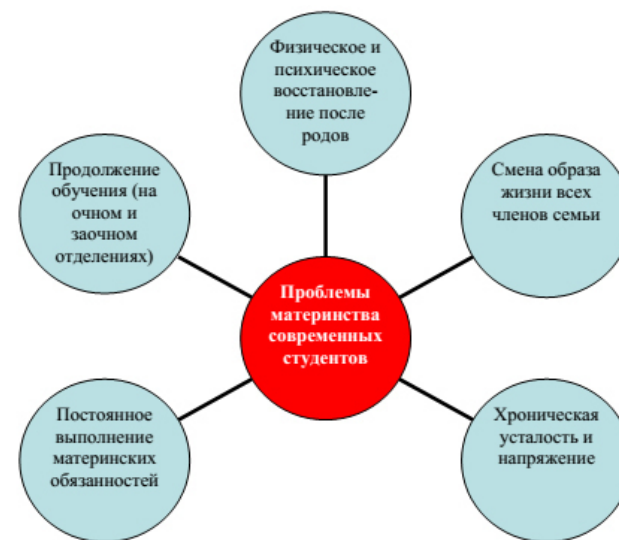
Физическое и психическое восстановление после родов

Продолжение обучения (на очном и заочном отделениях)

Смена образа жизни всех членов семьи

Проблемы материнства современных студентов

Постоянное выполнение материнских обязанностей

Хроническая усталость и напряжение